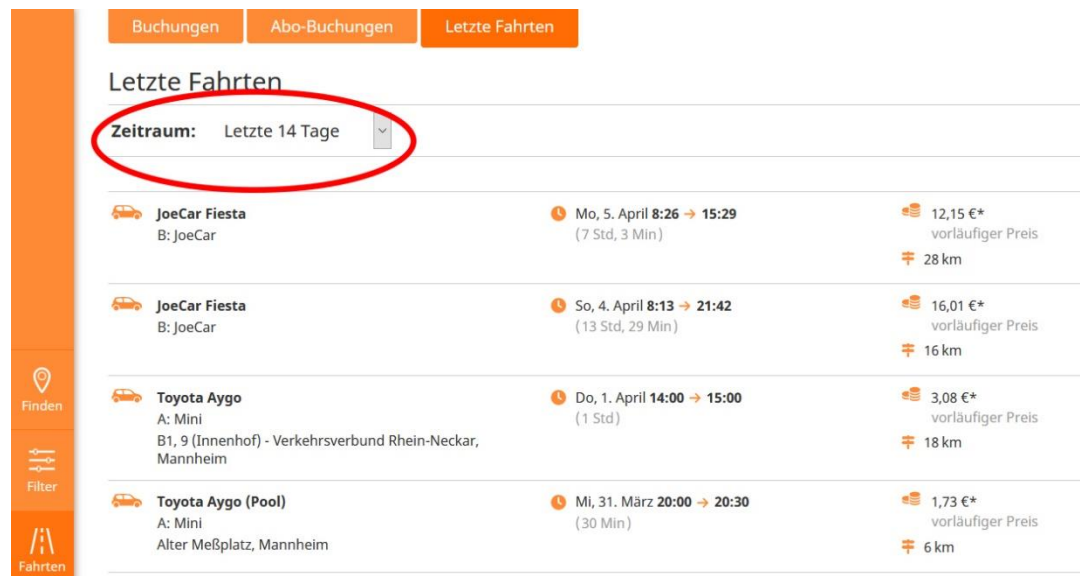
Buchungen Abo-Buchungen Letzte Fahrten

Letzte Fahrten

Zeitraum: Letzte 14 Tage

JoeCar Fiesta
B: JoeCar
Mo, 5. April 8:26 → 15:29
(7 Std, 3 Min)
12,15 €*
vorläufiger Preis
28 km

JoeCar Fiesta
B: JoeCar
So, 4. April 8:13 → 21:42
(13 Std, 29 Min)
16,01 €*
vorläufiger Preis
16 km

Toyota Aygo
A: Mini
B1, 9 (Innenhof) - Verkehrsverbund Rhein-Neckar, Mannheim
Do, 1. April 14:00 → 15:00
(1 Std)
3,08 €*
vorläufiger Preis
18 km

Toyota Aygo (Pool)
A: Mini
Alter Meßplatz, Mannheim
Mi, 31. März 20:00 → 20:30
(30 Min)
1,73 €*
vorläufiger Preis
6 km

Finden
Filter
Fahrten